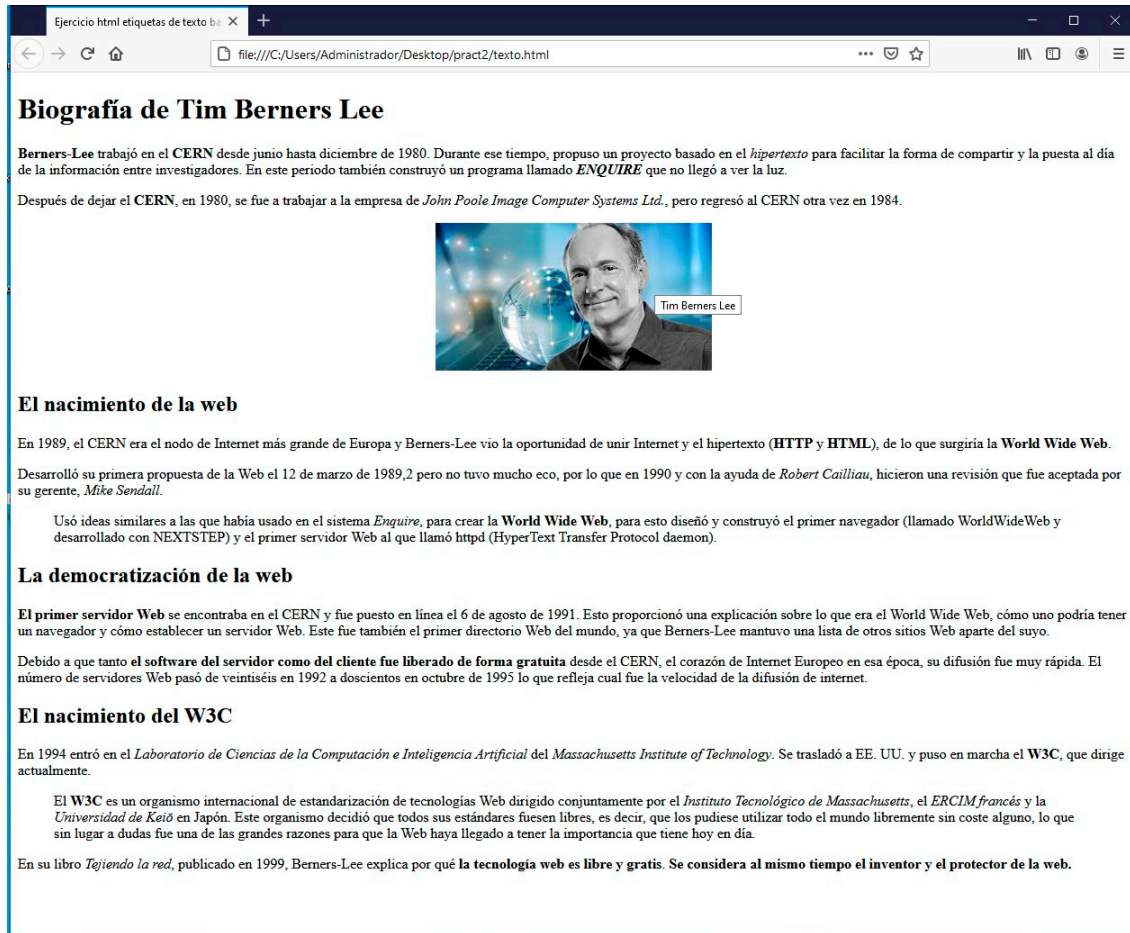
Ejercicio html etiquetas de texto bá ×
+
file:///C:/Users/Administrador/Desktop/pract2/texto.html

Biografía de Tim Berners Lee

Berners-Lee trabajó en el CERN desde junio hasta diciembre de 1980. Durante ese tiempo, propuso un proyecto basado en el hipertexto para facilitar la forma de compartir y la puesta al día de la información entre investigadores. En este periodo también construyó un programa llamado ENQUIRE que no llegó a ver la luz.

Después de dejar el CERN, en 1980, se fue a trabajar a la empresa de John Poole Image Computer Systems Ltd., pero regresó al CERN otra vez en 1984.

Tim Berners Lee

El nacimiento de la web

En 1989, el CERN era el nodo de Internet más grande de Europa y Berners-Lee vio la oportunidad de unir Internet y el hipertexto (HTTP y HTML), de lo que surgiría la World Wide Web.

Desarrolló su primera propuesta de la Web el 12 de marzo de 1989,2 pero no tuvo mucho eco, por lo que en 1990 y con la ayuda de Robert Cailliau, hicieron una revisión que fue aceptada por su gerente, Mike Sendall.

Usó ideas similares a las que había usado en el sistema Enquire, para crear la World Wide Web, para esto diseñó y construyó el primer navegador (llamado WorldWideWeb y desarrollado con NEXTSTEP) y el primer servidor Web al que llamó httpd (HyperText Transfer Protocol daemon).

La democratización de la web

El primer servidor Web se encontraba en el CERN y fue puesto en línea el 6 de agosto de 1991. Esto proporcionó una explicación sobre lo que era el World Wide Web, cómo uno podría tener un navegador y cómo establecer un servidor Web. Este fue también el primer directorio Web del mundo, ya que Berners-Lee mantuvo una lista de otros sitios Web aparte del suyo.

Debido a que tanto el software del servidor como del cliente fue liberado de forma gratuita desde el CERN, el corazón de Internet Europeo en esa época, su difusión fue muy rápida. El número de servidores Web pasó de veintiséis en 1992 a doscientos en octubre de 1995 lo que refleja cual fue la velocidad de la difusión de internet.

El nacimiento del W3C

En 1994 entró en el Laboratorio de Ciencias de la Computación e Inteligencia Artificial del Massachusetts Institute of Technology. Se trasladó a EE. UU. y puso en marcha el W3C, que dirige actualmente.

El W3C es un organismo internacional de estandarización de tecnologías Web dirigido conjuntamente por el Instituto Tecnológico de Massachusetts, el ERCIM francés y la Universidad de Keiō en Japón. Este organismo decidió que todos sus estándares fuesen libres, es decir, que los pudiese utilizar todo el mundo libremente sin coste alguno, lo que sin lugar a dudas fue una de las grandes razones para que la Web haya llegado a tener la importancia que tiene hoy en día.

En su libro Tejiendo la red, publicado en 1999, Berners-Lee explica por qué la tecnología web es libre y gratis. Se considera al mismo tiempo el inventor y el protector de la web.